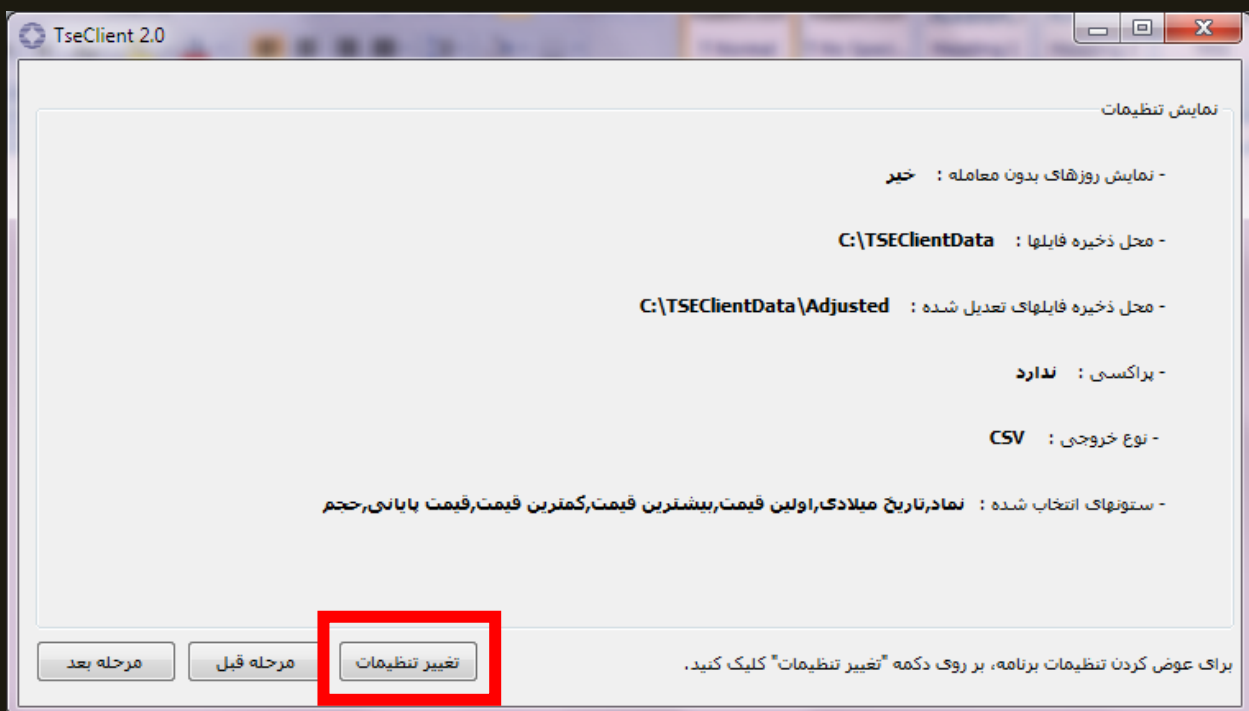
TseClient 2.0

نمایش تنظیمات

- نمایش روزهای بدون معامله : خیر

- محل ذخیره فایلها : C:\TSEClientData

- محل ذخیره فایلهای تعدیل شده : C:\TSEClientData\Adjusted

- پراکسی : ندارد

- نوع خروجی : CSV

- ستونهای انتخاب شده : نماد,تاریخ میلادی,اولین قیمت,بیشترین قیمت,کمترین قیمت,قیمت پایانی,حجم

برای عوض کردن تنظیمات برنامه، بر روی دکمه "تغییر تنظیمات" کلیک کنید.

تغییر تنظیمات

مرحله قبل

مرحله بعد